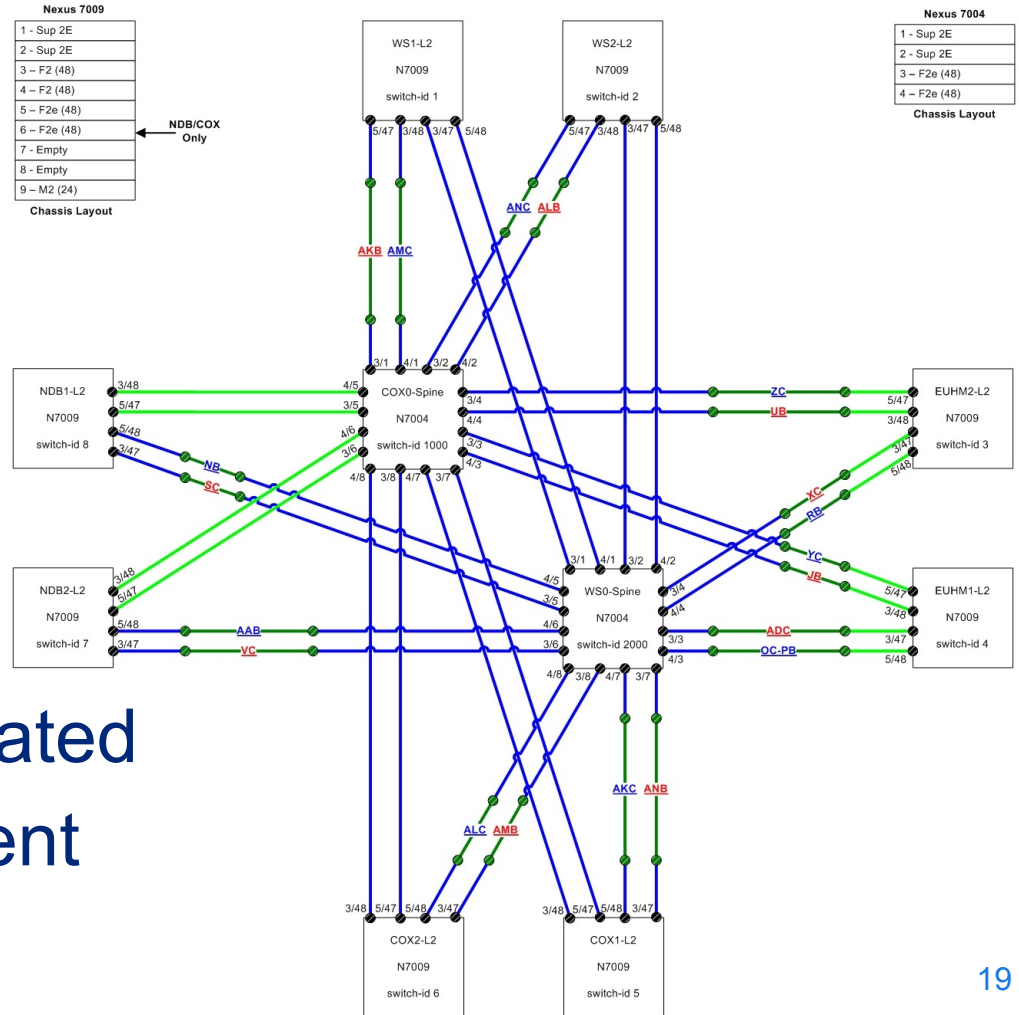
Nexus 7009

| 1 - Sup 2E |
|---|
| 2 - Sup 2E |
| 3 – F2 (48) |
| 4 – F2 (48) |
| 5 – F2e (48) |
| 6 – F2e (48) |
| 7 - Empty |
| 8 - Empty |
| 9 – M2 (24) |

Chassis Layout

NDB/COX Only

WS1-L2
N7009
switch-id 1

WS2-L2
N7009
switch-id 2

Nexus 7004

| 1 - Sup 2E |
|---|
| 2 - Sup 2E |
| 3 – F2e (48) |
| 4 – F2e (48) |

Chassis Layout

5/47 3/48 3/47 5/48
5/47 3/48 3/47 5/48

ANC ALB
AKB AMC

3/1 4/1 3/2 4/2

NDB1-L2
N7009
switch-id 8

3/48 5/47 5/48 3/47

4/5 3/5 4/6 3/6
COX0-Spine
N7004
switch-id 1000
3/4 4/4 3/3 4/3
4/8 3/8 4/7 3/7

ZC UB

EUHM2-L2
N7009
switch-id 3
5/47 3/48 3/47 5/48

NB SC
XC RB YC JB

3/1 4/1 3/2 4/2

NDB2-L2
N7009
switch-id 7
3/48 5/47 5/48 3/47

AAB VC

4/5 3/5 4/6 3/6
WS0-Spine
N7004
switch-id 2000
3/4 4/4 3/3 4/3
4/8 3/8 4/7 3/7

ADC OC-PB

EUHM1-L2
N7009
switch-id 4
5/47 3/48 3/47 5/48

ated
ent

AKC ANB
ALC AMB

3/48 5/47 5/48 3/47
3/48 5/47 5/48 3/47

COX2-L2
N7009
switch-id 6

COX1-L2
N7009
switch-id 5

19